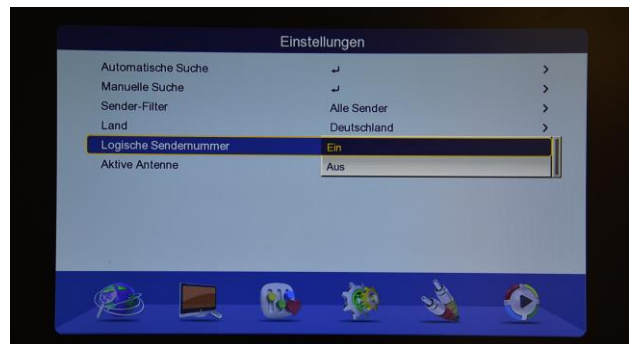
Einstellungen

| | | |
|---|---|---|
| Automatische Suche | ↵ | > |
| Manuelle Suche | ↵ | > |
| Sender-Filter | Alle Sender | > |
| Land | Deutschland | > |
| Logische Sendernummer | Ein | |
| Aktive Antenne | Aus | |